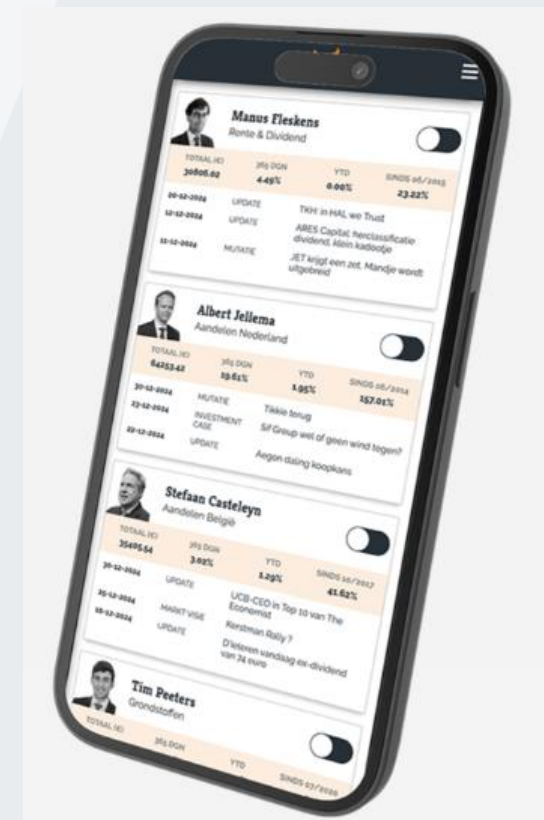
Manus Fleskens
Rente & Dividend

| TOTAAL (€) | 365 DGN | YTD | SINDS 06/2015 |
|---|---|---|---|
| 30806.62 | 4.49% | 0.00% | 23.22% |

20-12-2024 UPDATE TKH: in HAL we Trust
12-12-2024 UPDATE ARES Capital: herclassificatie dividend, klein kadootje
11-12-2024 MUTATIE JET krijgt een zet, Mandje wordt uitgebreid

Albert Jellema
Aandelen Nederland

| TOTAAL (€) | 365 DGN | YTD | SINDS 06/2014 |
|---|---|---|---|
| 84253.42 | 19.61% | 1.95% | 157.01% |

30-12-2024 MUTATIE Tikkie terug
23-12-2024 INVESTMENT CASE SIF Group wel of geen wind tegen?
22-12-2024 UPDATE Aegon dating koopkans

Stefaan Casteleyn
Aandelen België

| TOTAAL (€) | 365 DGN | YTD | SINDS 10/2017 |
|---|---|---|---|
| 35405.54 | 3.02% | 1.29% | 41.62% |

30-12-2024 UPDATE UCB-CEO in Top 10 van The Economist
25-12-2024 MARKTVISIE Kerstman Rally ?
18-12-2024 UPDATE D'Ieteren vandaag ex-dividend van 74 euro

Tim Peeters
Grondstoffen

TOTAAL (€) 365 DGN YTD SINDS 07/2020